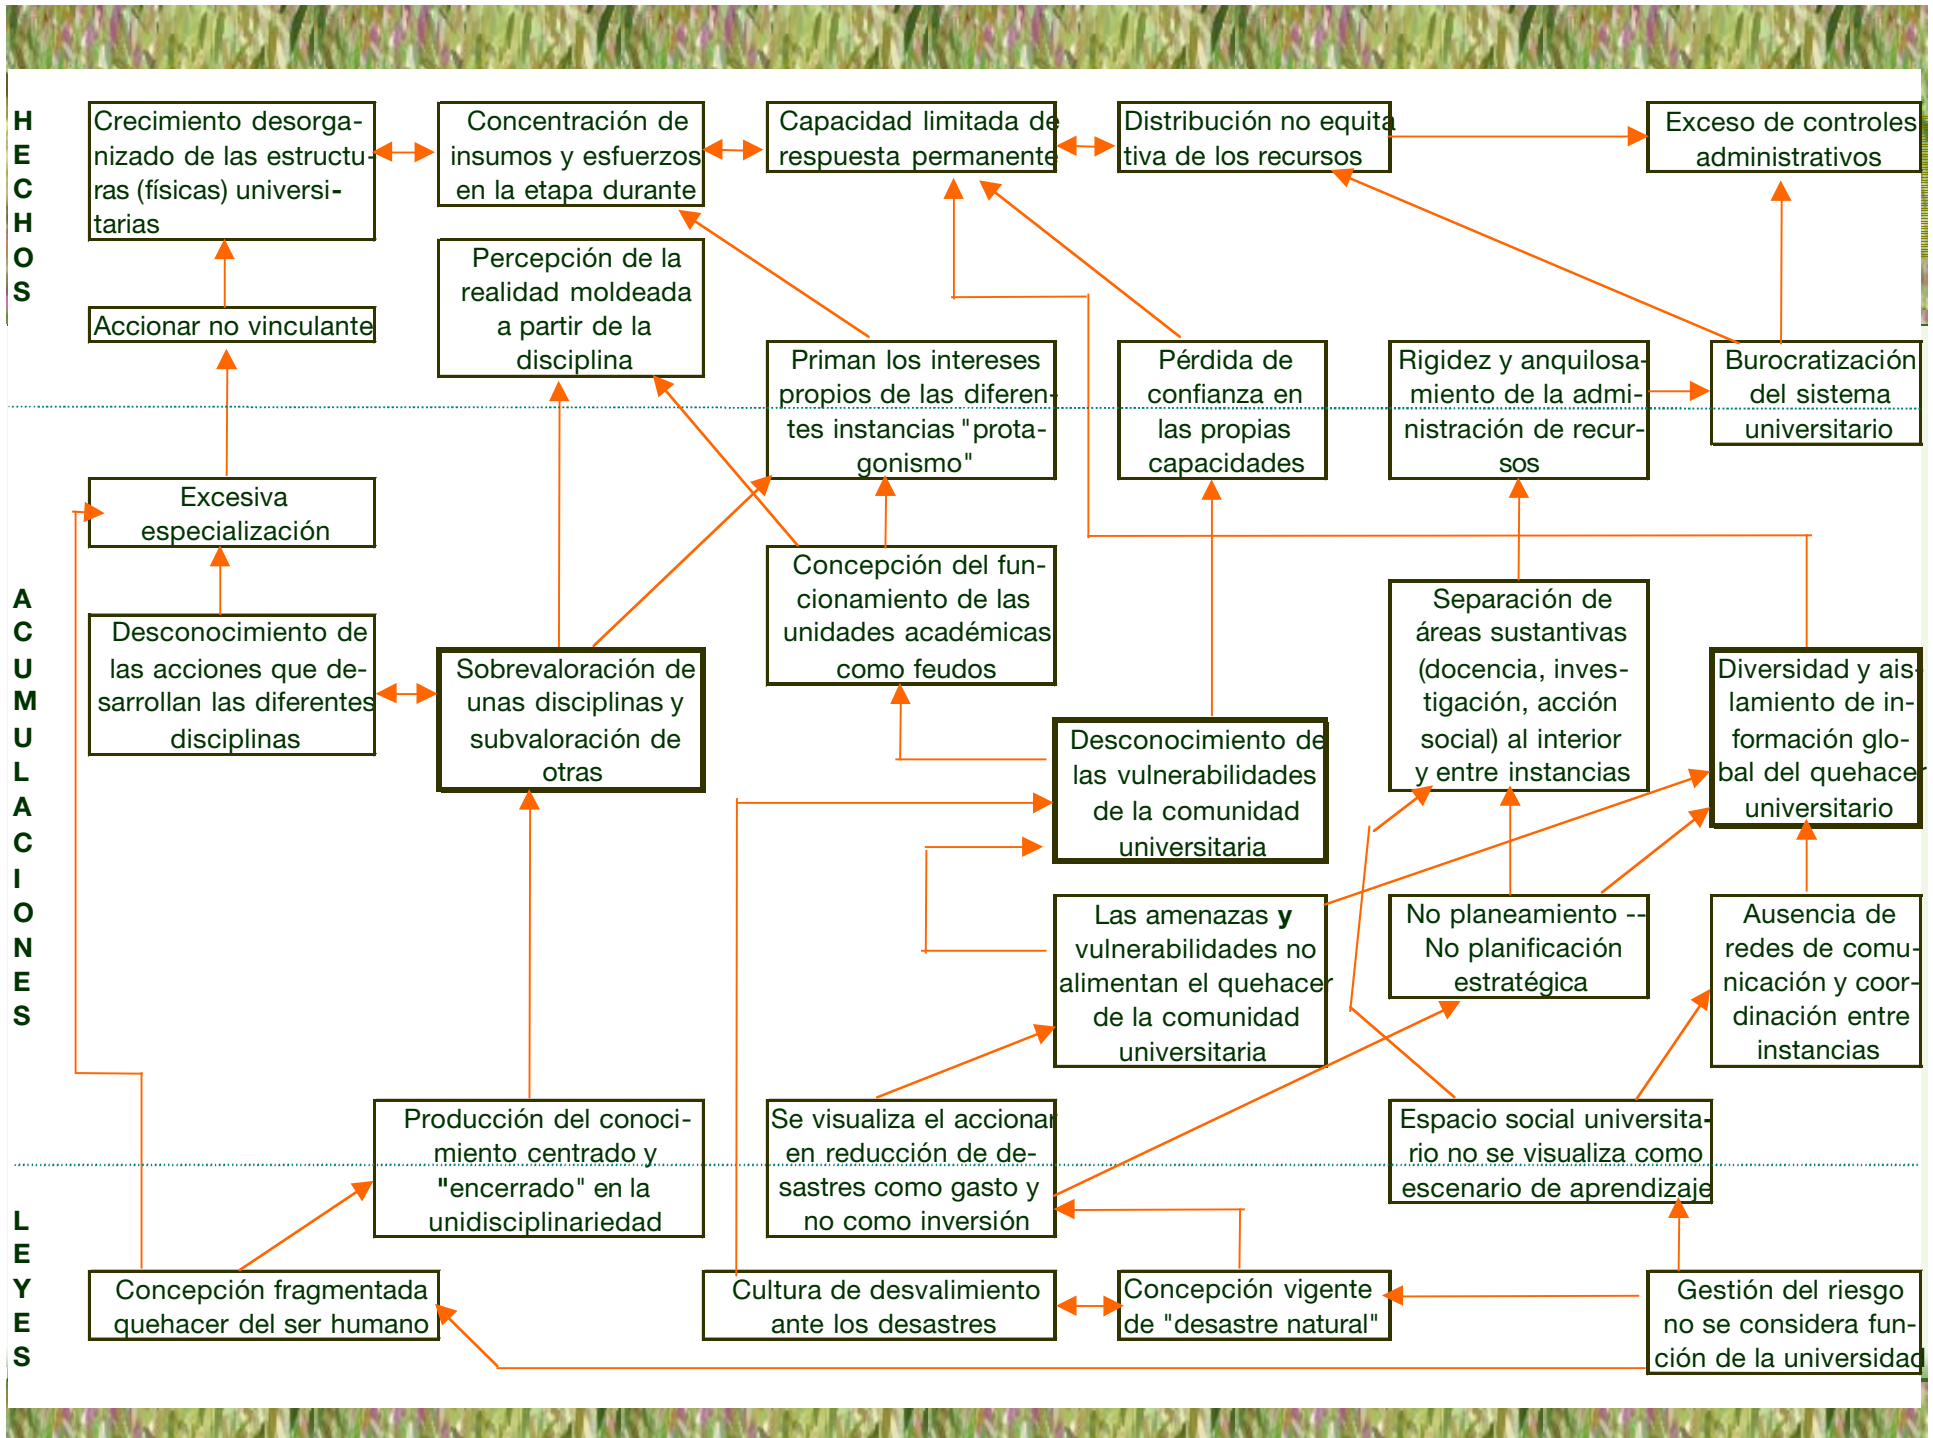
HECHOS

Crecimiento desorganizado de las estructuras (físicas) universitarias

Concentración de insumos y esfuerzos en la etapa durante

Capacidad limitada de respuesta permanente

Distribución no equitativa de los recursos

Exceso de controles administrativos

Percepción de la realidad moldeada a partir de la disciplina

Accionar no vinculante

Priman los intereses propios de las diferentes instancias "protagonismo"

Pérdida de confianza en las propias capacidades

Rigidez y anquilosamiento de la administración de recursos

Burocratización del sistema universitario

ACUMULACIONES

Excesiva especialización

Concepción del funcionamiento de las unidades académicas como feudos

Separación de áreas sustantivas (docencia, investigación, acción social) al interior y entre instancias

Desconocimiento de las acciones que desarrollan las diferentes disciplinas

Sobrevaloración de unas disciplinas y subvaloración de otras

Diversidad y aislamiento de información global del quehacer universitario

Desconocimiento de las vulnerabilidades de la comunidad universitaria

Las amenazas y vulnerabilidades no alimentan el quehacer de la comunidad universitaria

No planeamiento -- No planificación estratégica

Ausencia de redes de comunicación y coordinación entre instancias

Producción del conocimiento centrado y "encerrado" en la unidisciplinariedad

Se visualiza el accionar en reducción de desastres como gasto y no como inversión

Espacio social universitario no se visualiza como escenario de aprendizaje

LEYES

Concepción fragmentada quehacer del ser humano

Cultura de desvalimiento ante los desastres

Concepción vigente de "desastre natural"

Gestión del riesgo no se considera función de la universidad